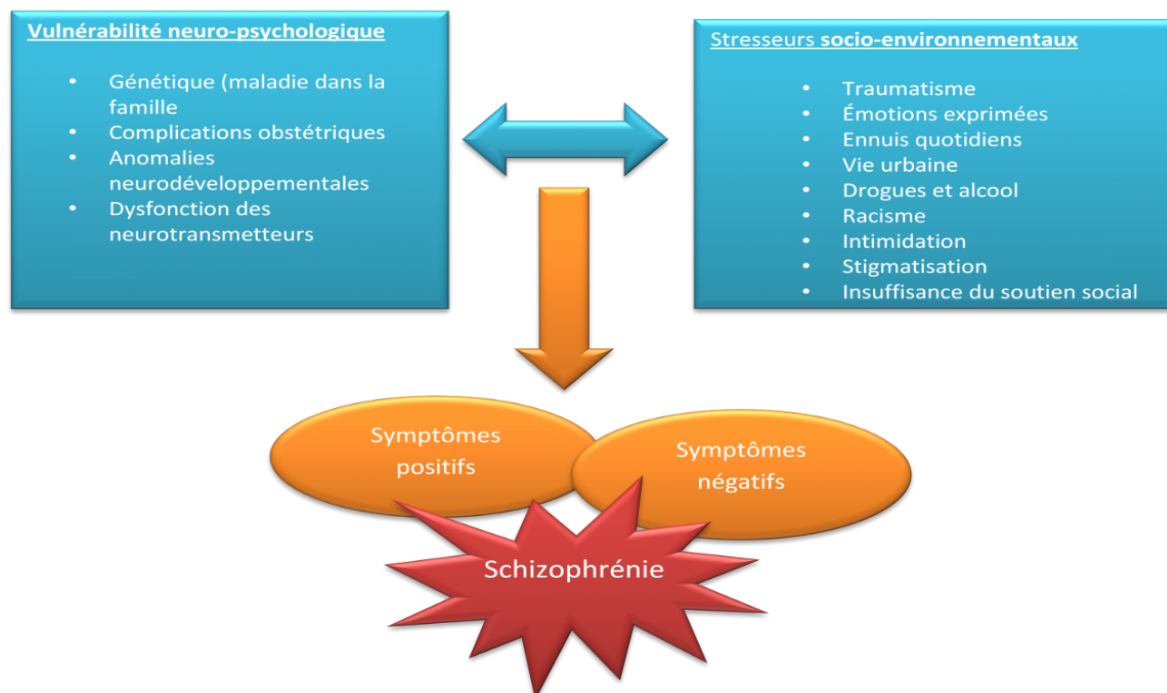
Vulnérabilité neuro-psychologique

- Génétique (maladie dans la famille
- Complications obstétriques
- Anomalies neurodéveloppementales
- Dysfonction des neurotransmetteurs

Stresseurs socio-environnementaux

- Traumatisme
- Émotions exprimées
- Ennuis quotidiens
- Vie urbaine
- Drogues et alcool
- Racisme
- Intimidation
- Stigmatisation
- Insuffisance du soutien social

Symptômes positifs

Symptômes négatifs

Schizophrénie